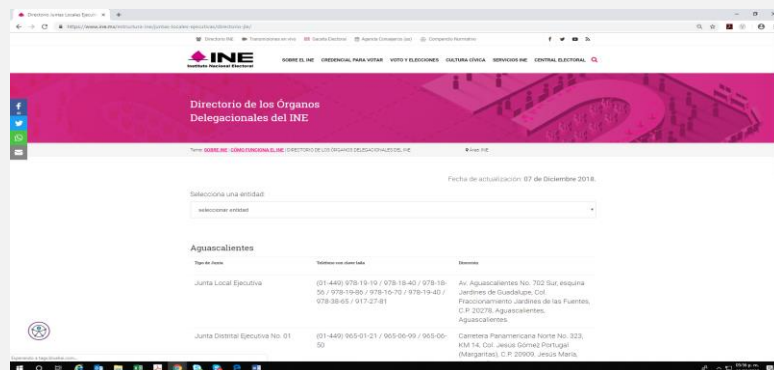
Directorio Juntas Locales Ejecu ×

https://www.ine.mx/estructura-ine/juntas-locales-ejecutivas/directorio-jle/

Directorio INE   Transmisiones en vivo   Gaceta Electoral   Agenda Consejeros (as)   Compendio Normativo

INE
Instituto Nacional Electoral

SOBRE EL INE   CREDENCIAL PARA VOTAR   VOTO Y ELECCIONES   CULTURA CÍVICA   SERVICIOS INE   CENTRAL ELECTORAL

Directorio de los Órganos Delegacionales del INE

Tema: SOBRE INE / CÓMO FUNCIONA EL INE / DIRECTORIO DE LOS ÓRGANOS DELEGACIONALES DEL INE

Área: INE

Fecha de actualización: 07 de Diciembre 2018.

Selecciona una entidad

seleccionar entidad

Aguascalientes

| Tipo de Junta | Teléfono con clave lada | Domicilio |
|---|---|---|
| Junta Local Ejecutiva | (01-449) 978-19-19 / 978-18-40 / 978-18-56 / 978-19-86 / 978-16-70 / 978-19-40 / 978-38-65 / 917-27-81 | Av. Aguascalientes No. 702 Sur, esquina Jardines de Guadalupe, Col. Fraccionamiento Jardines de las Fuentes, C.P. 20278, Aguascalientes, Aguascalientes. |
| Junta Distrital Ejecutiva No. 01 | (01-449) 965-01-21 / 965-06-90 / 965-00-50 | Carretera Panamericana Norte No. 323, KM 14. Col. Jesús Gómez Portugal (Margaritas), C.P. 20900, Jesús María, |

Esperando a tagmanager.com...